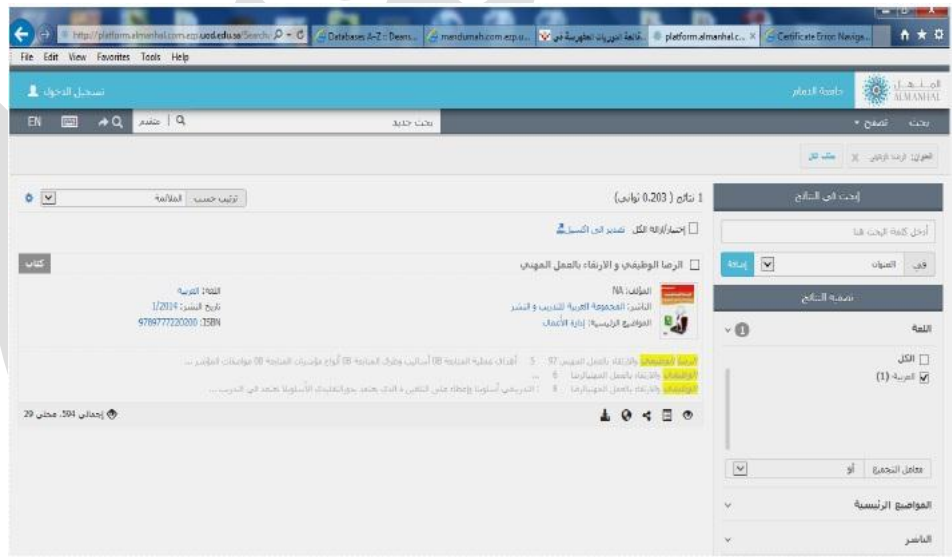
http://platform.almanhal.com.ezp.uod.edu.sa/Search Databases A-Z :: Deans... mandumah.com.ezp.u... قائمة الدوريات العلمية في... platform.almanhal.c... Certificate Error: Naviga...

File Edit View Favorites Tools Help

تسجيل الدخول

جامعة الدمام

المنهل ALMANHAL

EN

متقدم

بحث جديد

تصفح

بحث

العنوان: الرضا الوظيفي

مسح الكل

ترتيب حسب الملاءمة

1 نتائج ( 0.203 ثواني)

إختيار/إزالة الكل تصدير الى الكسل

الرضا الوظيفي و الارتقاء بالعمل المهني

كتاب

المؤلف: NA

الناشر: المجموعة العربية للتدريب و النشر

المواضيع الرئيسية: إدارة الأعمال

اللغة: العربية

تاريخ النشر: 1/2014

ISBN: 9789777220200

الرضا الوظيفي والارتقاء بالعمل المهني 57 5 أهداف عملية المقابلة 08 أساليب وطرق المقابلة 08 أنواع مؤشرات المقابلة 08 مواصفات المؤشر ...

الوظيفي والارتقاء بالعمل المهني 6 ...

الوظيفي والارتقاء بالعمل المهني 8 التدريبي أسلوبا وإعطاء على التعلم و الذي يعتمد على التطبيقات الأسلوبا يعتمد في التدريب ...

إجمالي 504، محتوى 29

بحث في النتائج

أدخل كلمة البحث هنا

في العنوان

إضافة

تصفية النتائج

اللغة

الكل

العربية (1)

معامل التجميع أو

المواضيع الرئيسية

الناشر